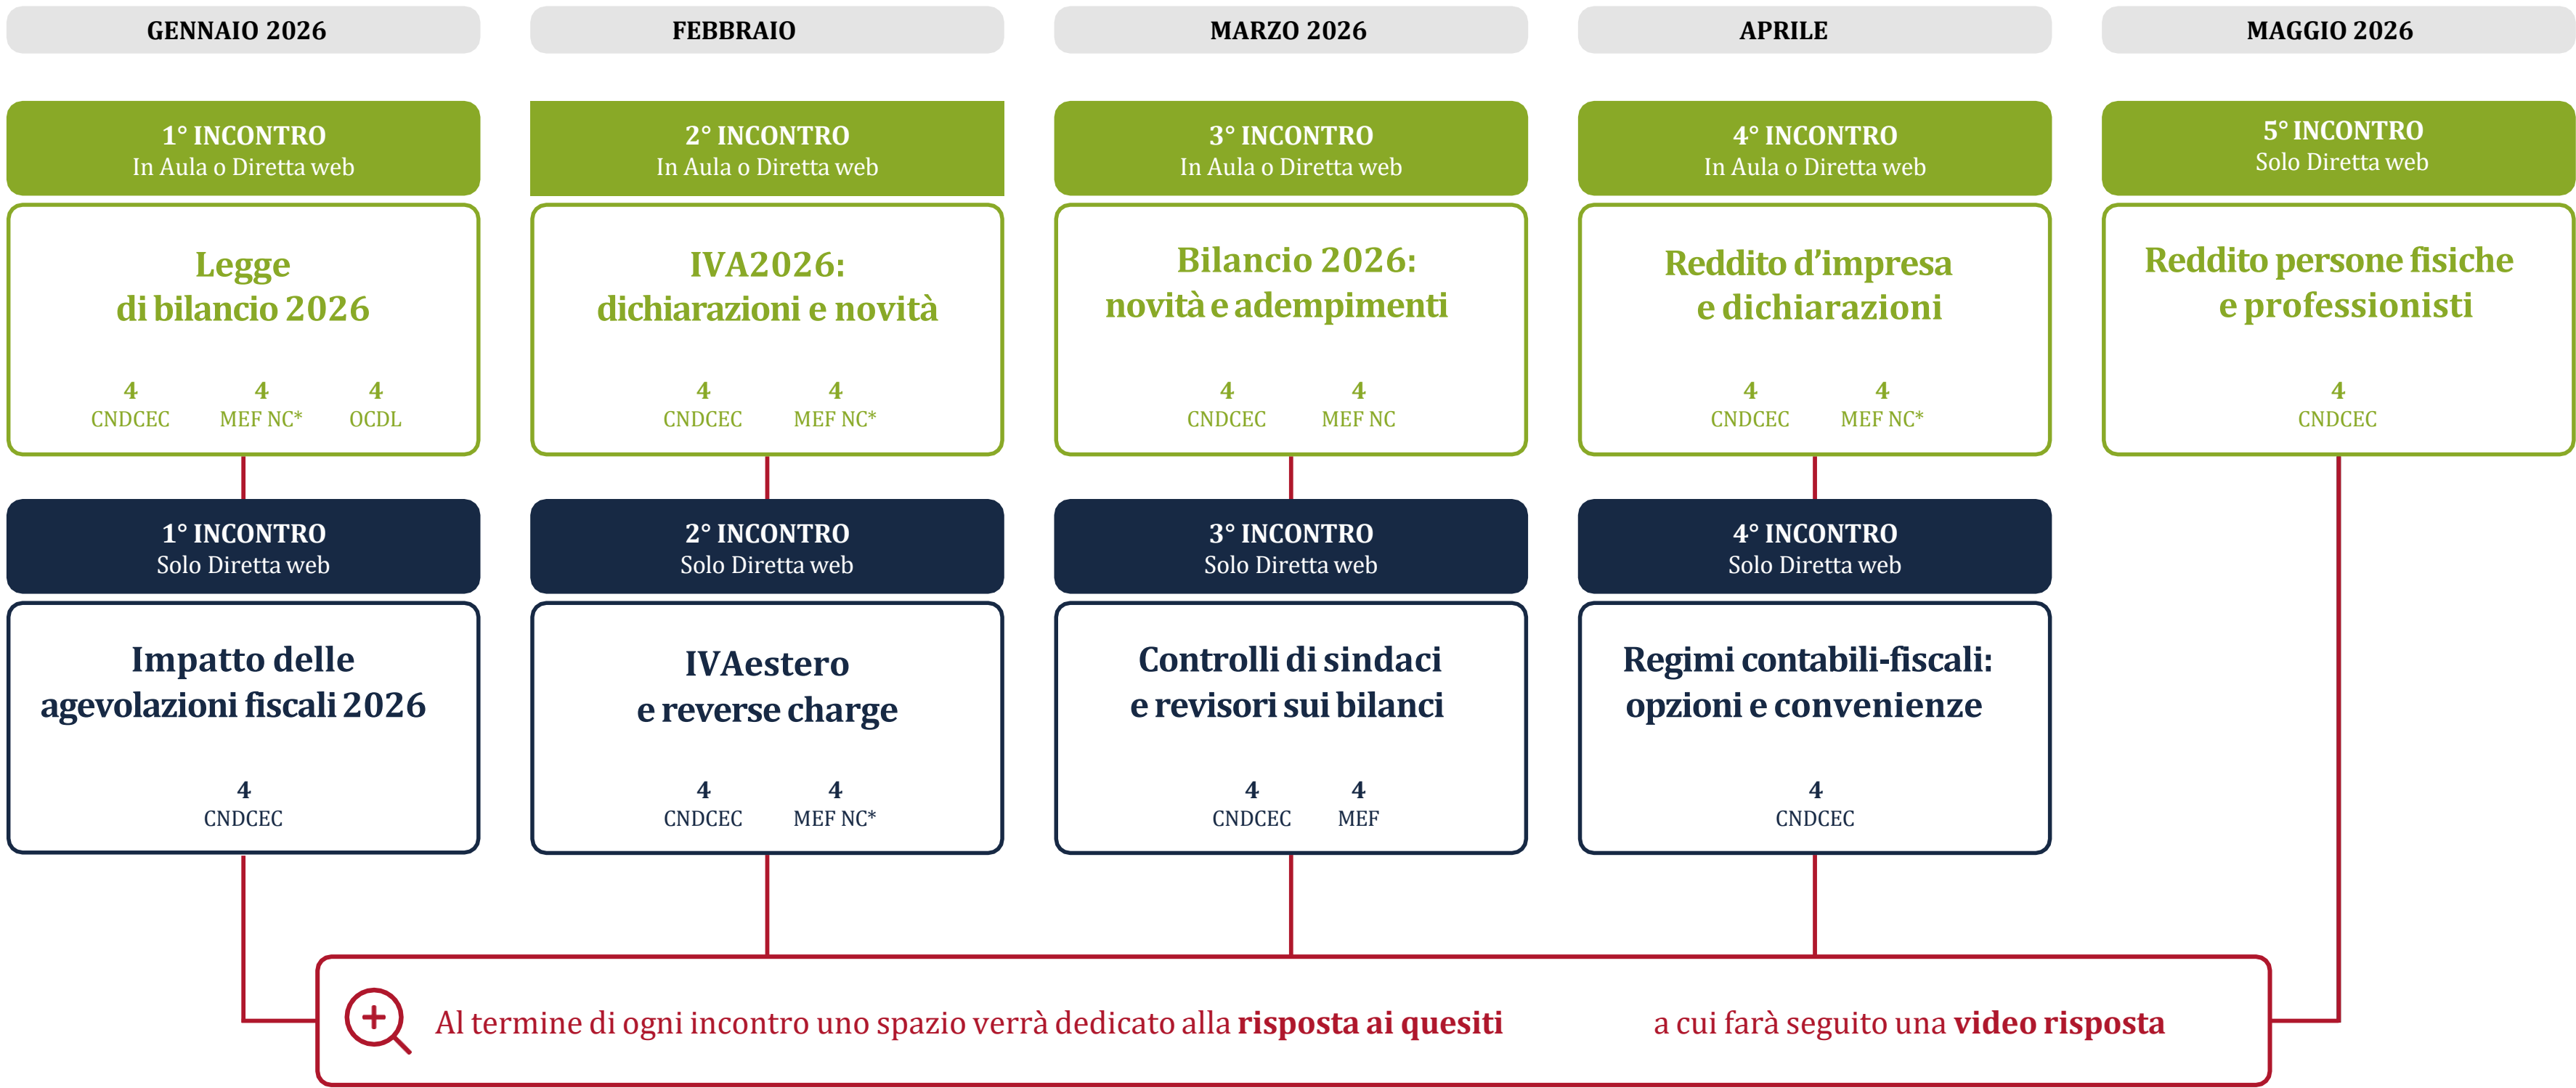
GENNAIO 2026

1° INCONTRO
In Aula o Diretta web

Legge di bilancio 2026

4 CNDCEC 4 MEF NC* 4 OCDL

1° INCONTRO
Solo Diretta web

Impatto delle agevolazioni fiscali 2026

4 CNDCEC

FEBBRAIO

2° INCONTRO
In Aula o Diretta web

IVA2026: dichiarazioni e novità

4 CNDCEC 4 MEF NC*

2° INCONTRO
Solo Diretta web

IVAestero e reverse charge

4 CNDCEC 4 MEF NC*

MARZO 2026

3° INCONTRO
In Aula o Diretta web

Bilancio 2026: novità e adempimenti

4 CNDCEC 4 MEF NC

3° INCONTRO
Solo Diretta web

Controlli di sindaci e revisori sui bilanci

4 CNDCEC 4 MEF

APRILE

4° INCONTRO
In Aula o Diretta web

Reddito d'impresa e dichiarazioni

4 CNDCEC 4 MEF NC*

4° INCONTRO
Solo Diretta web

Regimi contabili-fiscali: opzioni e convenienze

4 CNDCEC

MAGGIO 2026

5° INCONTRO
Solo Diretta web

Reddito persone fisiche e professionisti

4 CNDCEC

Al termine di ogni incontro uno spazio verrà dedicato alla **risposta ai quesiti** a cui farà seguito una **video risposta**